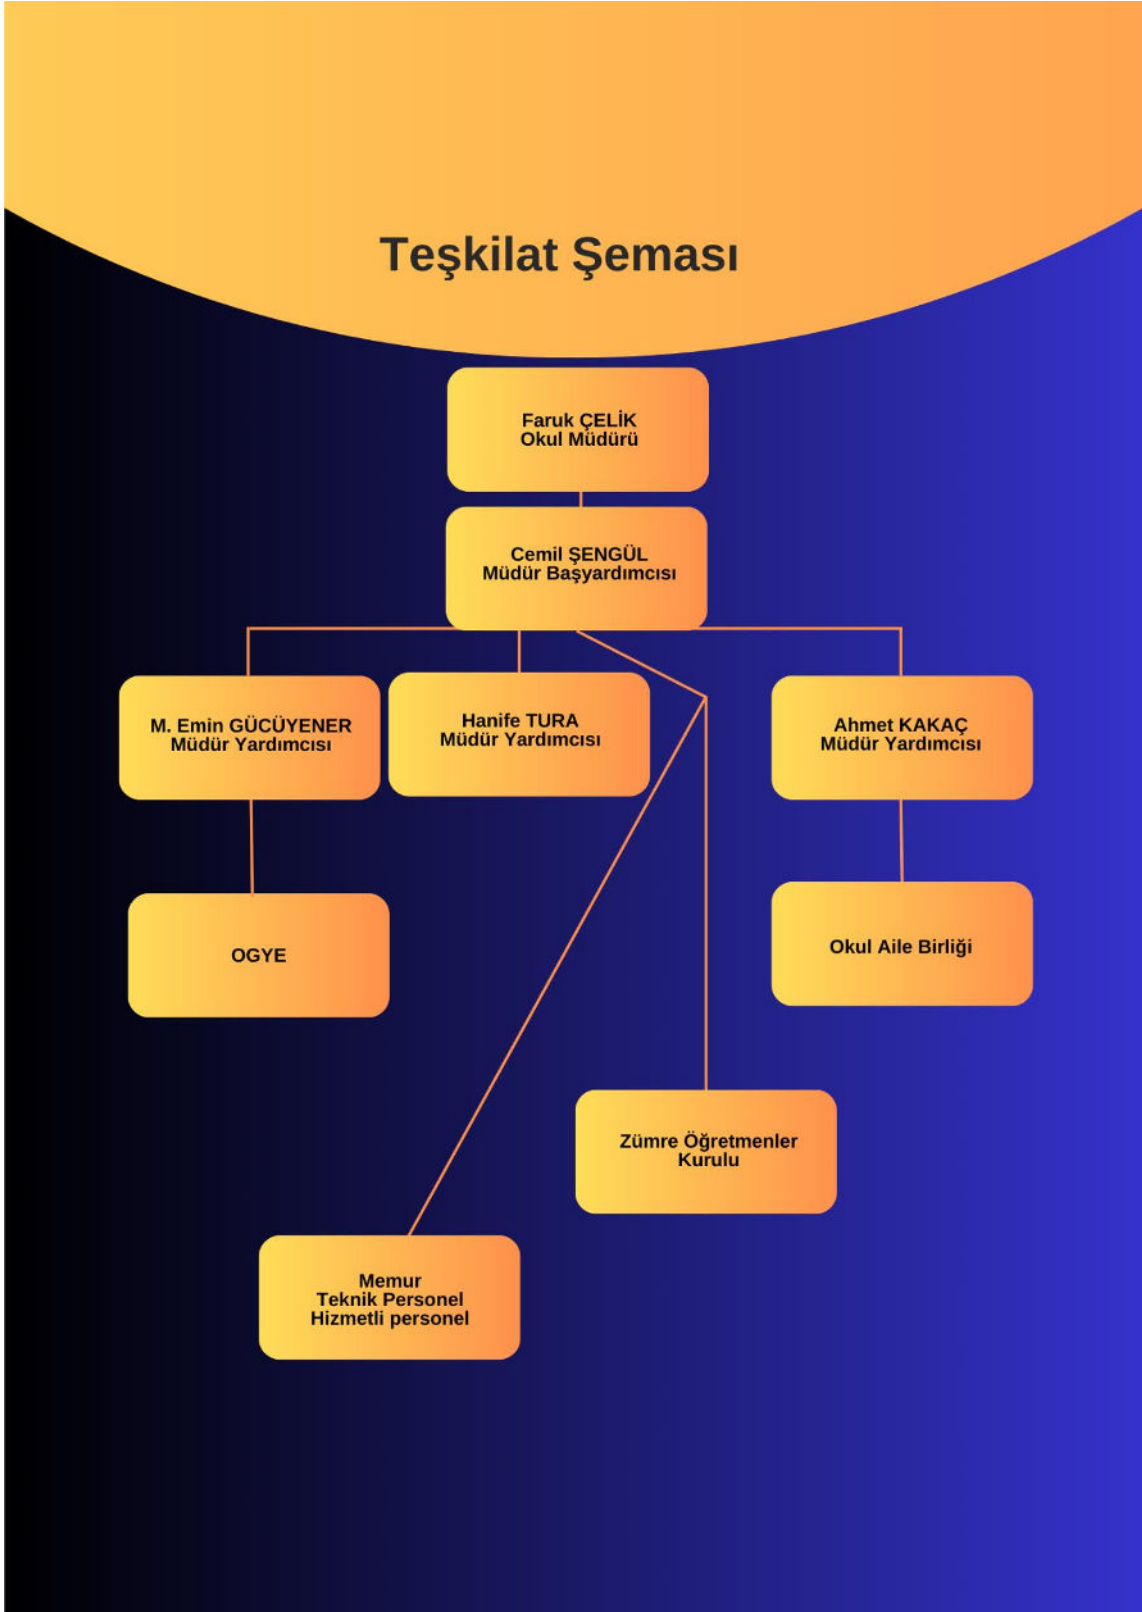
Teşkilat Şeması

Faruk ÇELİK
Okul Müdürü

Cemil ŞENGÜL
Müdür Başyardımcısı

M. Emin GÜCÜYENER
Müdür Yardımcısı

Hanife TURA
Müdür Yardımcısı

Ahmet KAKAÇ
Müdür Yardımcısı

OGYE

Okul Aile Birliği

Zümre Öğretmenler
Kurulu

Memur
Teknik Personel
Hizmetli personel